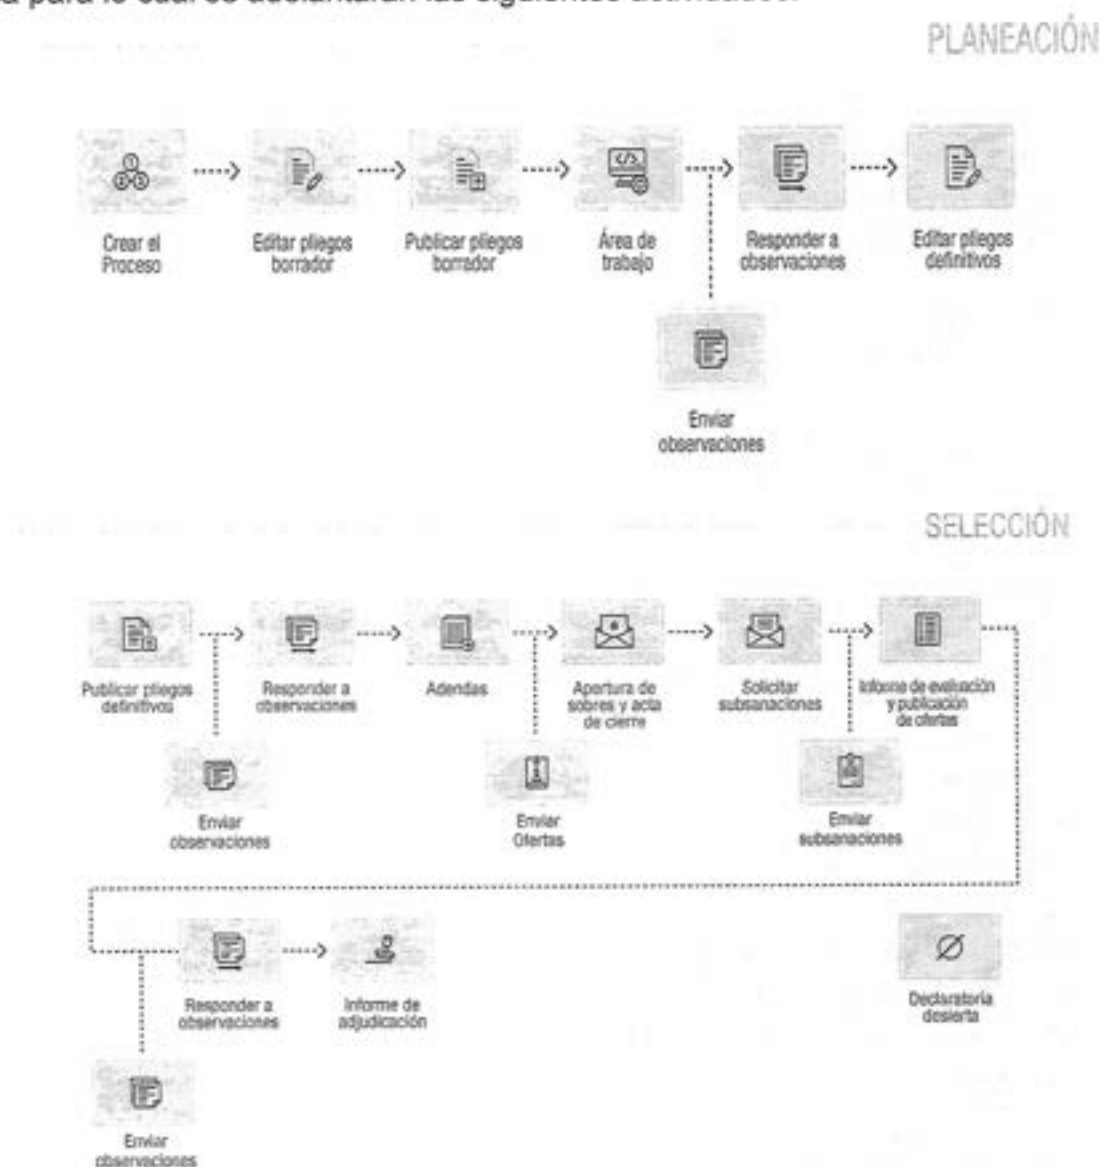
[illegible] para lo cual se adelantarán las siguientes actividades:

PLANEACIÓN

Crear el Proceso

Editar pliegos borrador

Publicar pliegos borrador

Área de trabajo

Responder a observaciones

Editar pliegos definitivos

Enviar observaciones

SELECCIÓN

Publicar pliegos definitivos

Responder a observaciones

Adendas

Apertura de sobres y acta de cierre

Solicitar subsanaciones

Informe de evaluación y publicación de ofertas

Enviar observaciones

Enviar Ofertas

Enviar subsanaciones

Responder a observaciones

Informe de adjudicación

Declaratoria desierta

Enviar observaciones